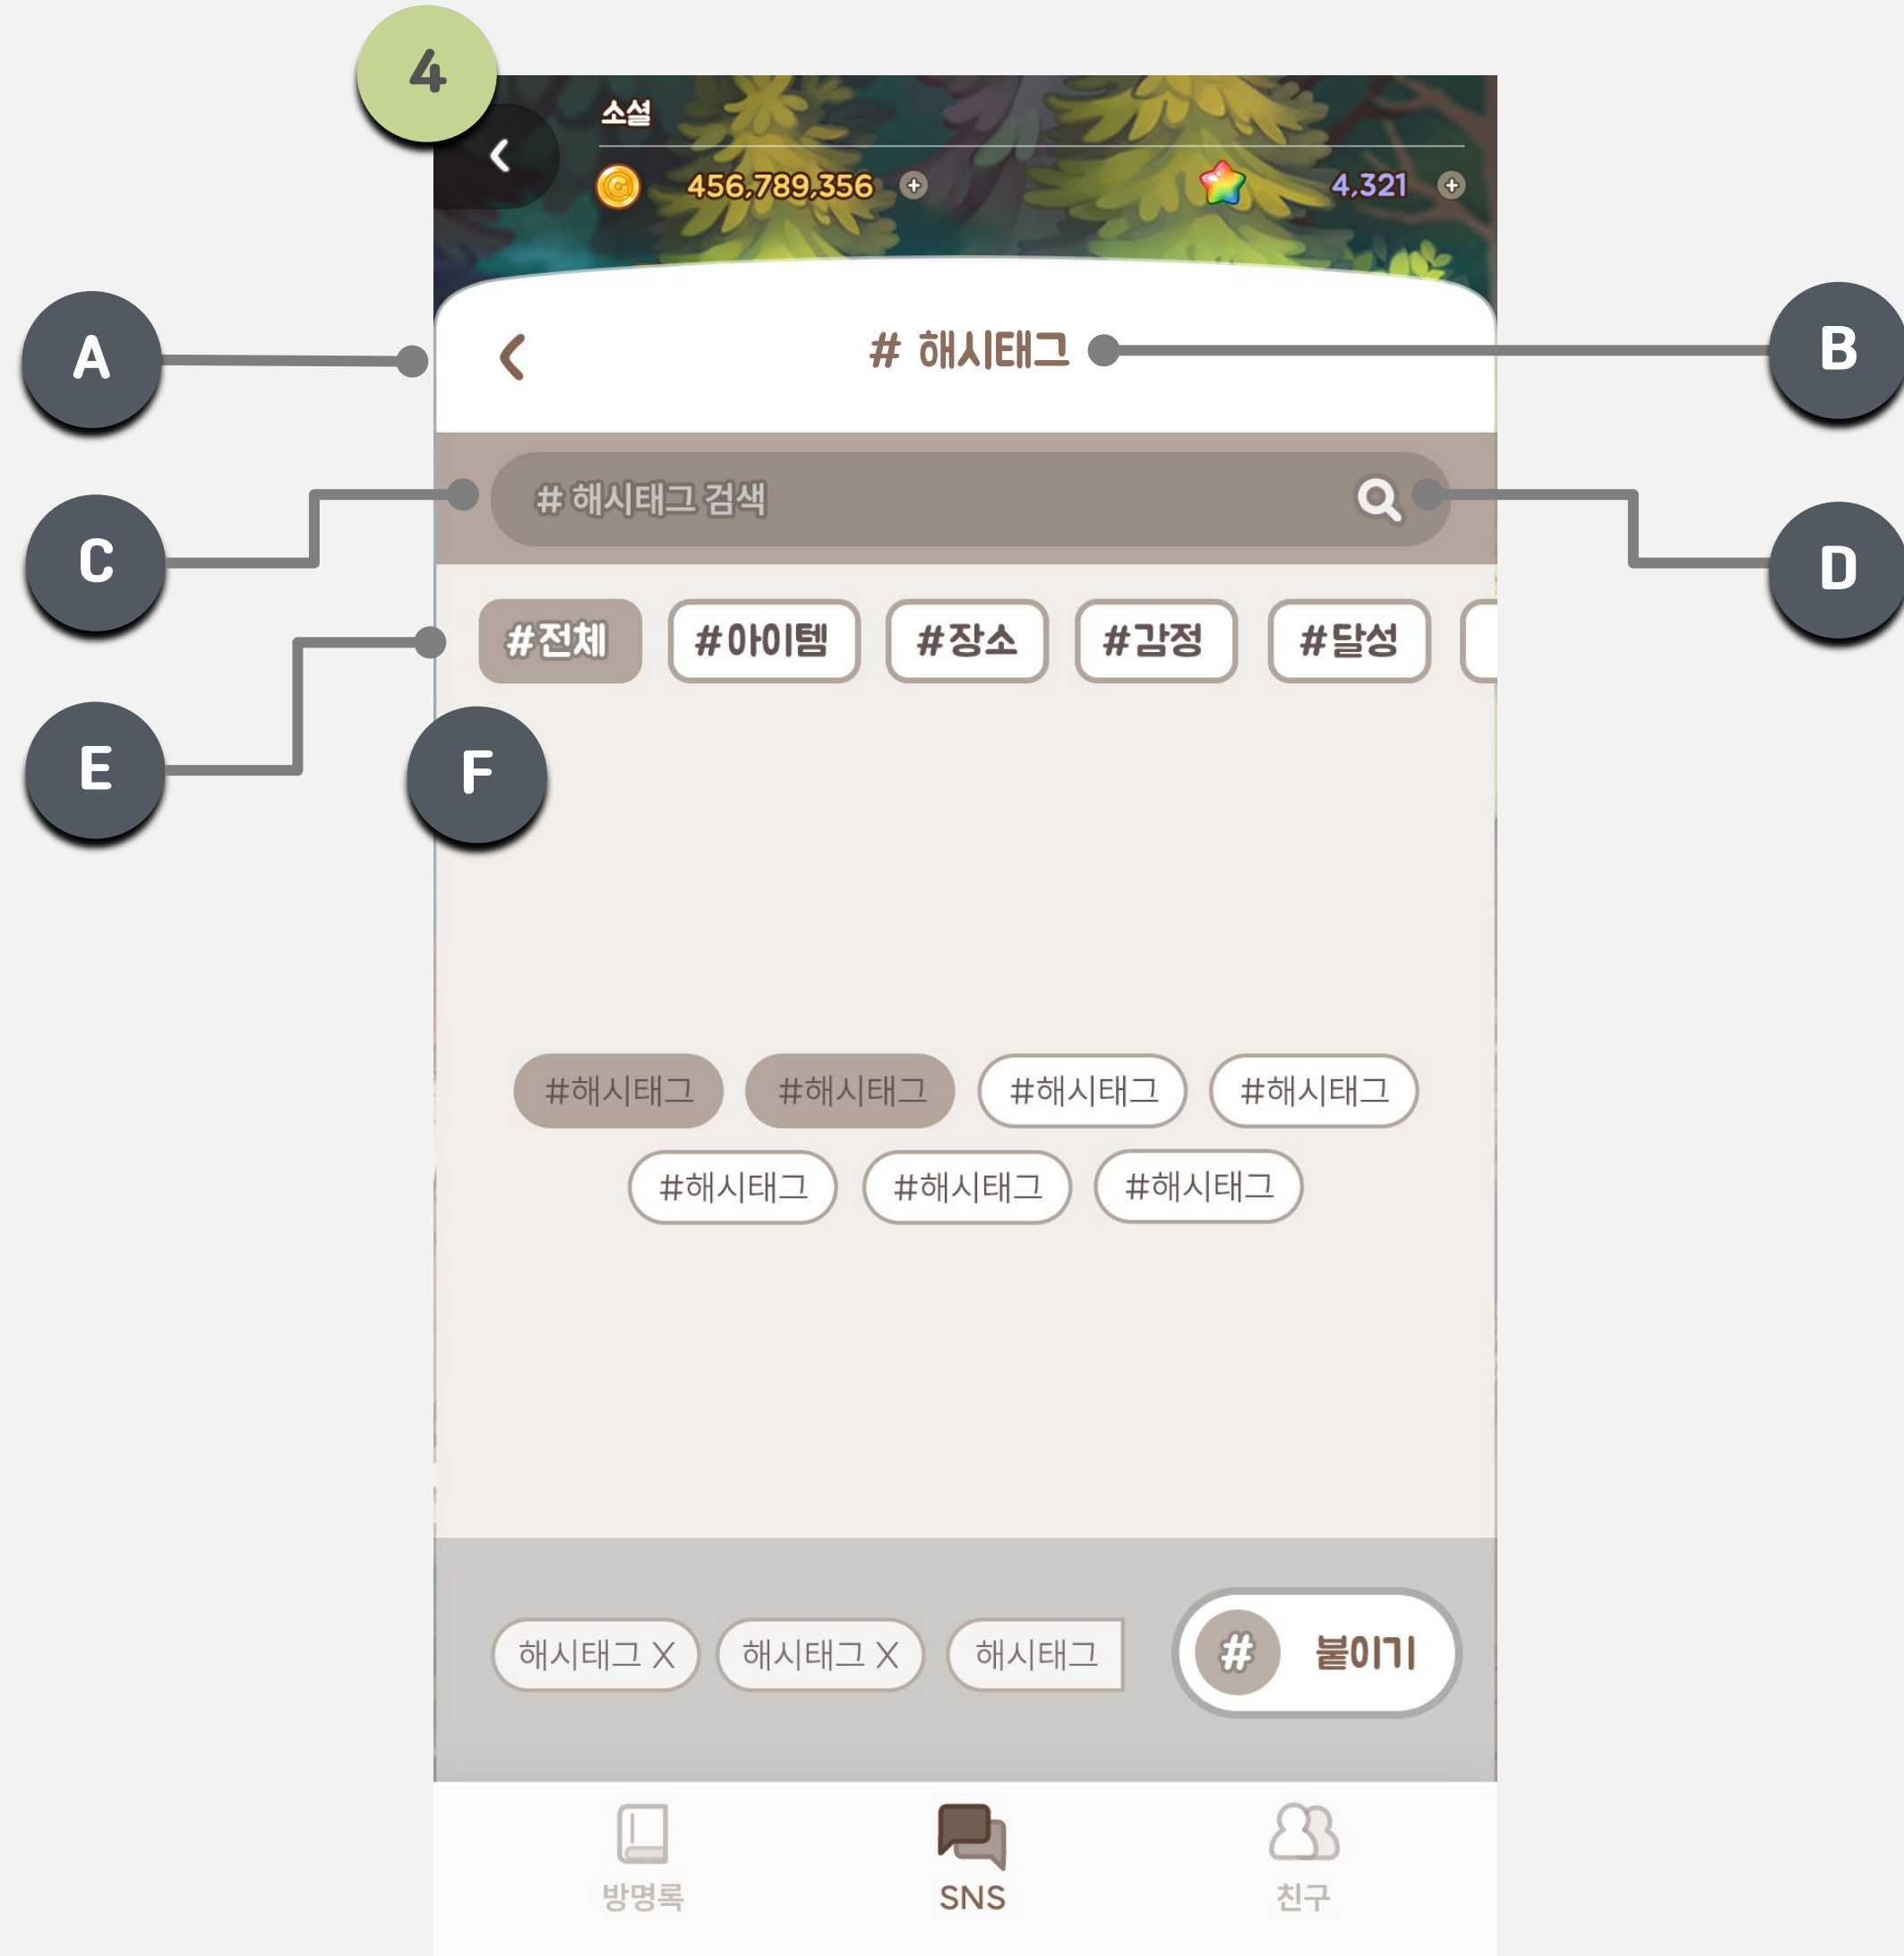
4

소셜

456,789,356

4,321

A

# 해시태그

B

# 해시태그 검색

C

D

#전체 #아이템 #장소 #감정 #달성

E

F

#해시태그 #해시태그 #해시태그 #해시태그
#해시태그 #해시태그 #해시태그

해시태그 X 해시태그 X 해시태그

# 붙이기

방명록 SNS 친구